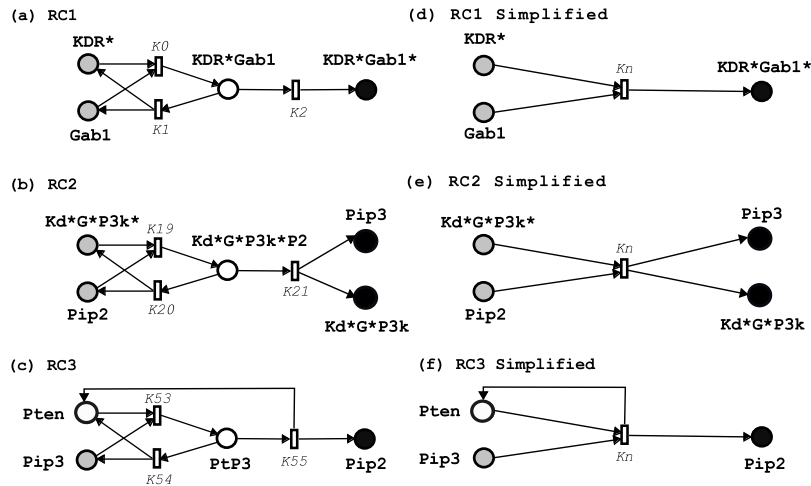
(a) RC1

KDR*
K0
KDR*Gab1
KDR*Gab1*
K2
Gab1
K1

(b) RC2

Kd*G*P3k*
K19
Kd*G*P3k*P2
Pip3
K21
Pip2
K20
Kd*G*P3k

(c) RC3

Pten
K53
Pip3
K54
PtP3
K55
Pip2

(d) RC1 Simplified

KDR*
Kn
KDR*Gab1*
Gab1

(e) RC2 Simplified

Kd*G*P3k*
Pip3
Kn
Pip2
Kd*G*P3k

(f) RC3 Simplified

Pten
Kn
Pip3
Pip2